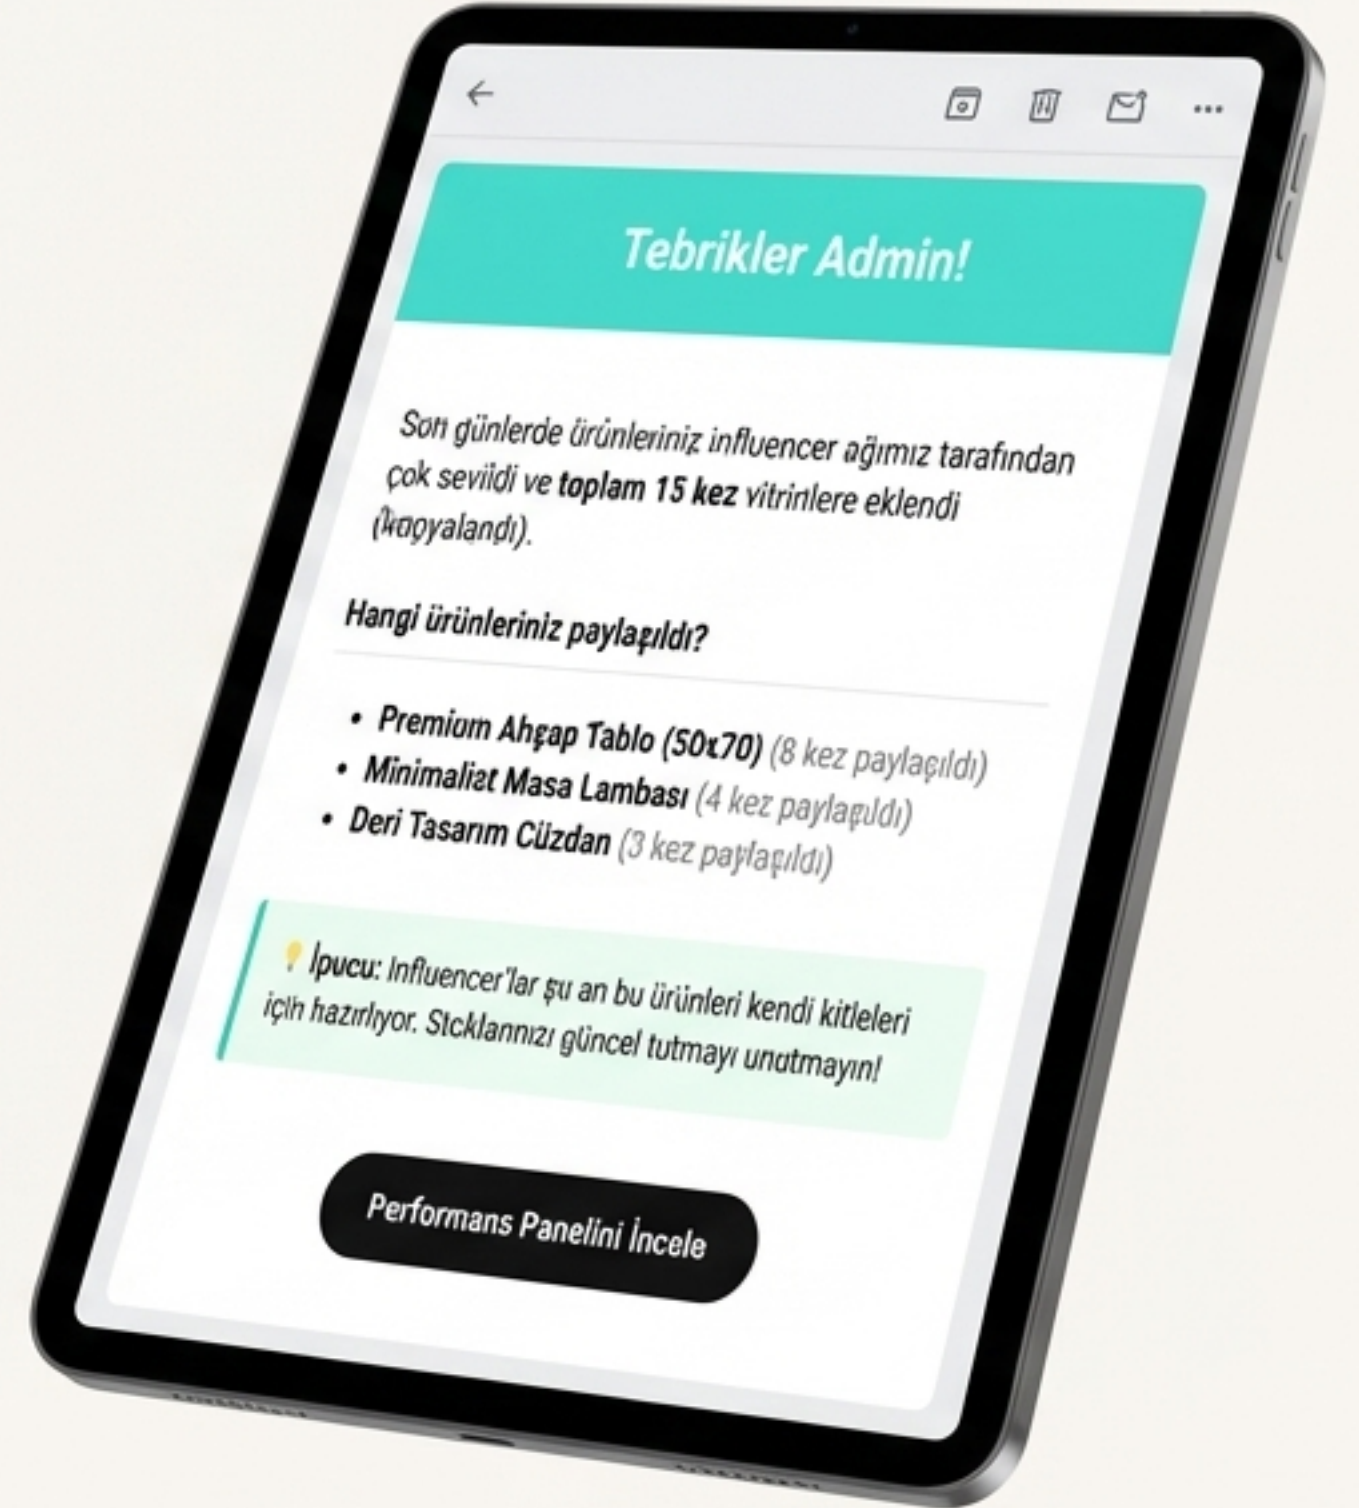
Tebrikler Admin!

Son günlerde ürünleriniz influencer ağımız tarafından çok sevildi ve **toplam 15 kez** vitrinlere eklendi (kopyalandı).

Hangi ürünleriniz paylaşıldı?

- Premium Ahşap Tablo (50x70) (8 kez paylaşıldı)
- Minimalist Masa Lambası (4 kez paylaşıldı)
- Deri Tasarım Cüzdan (3 kez paylaşıldı)

İpucu: Influencer'lar şu an bu ürünleri kendi kitleleri için hazırlıyor. Stcklarınızı güncel tutmayı unutmayın!

Performans Panelini İncele